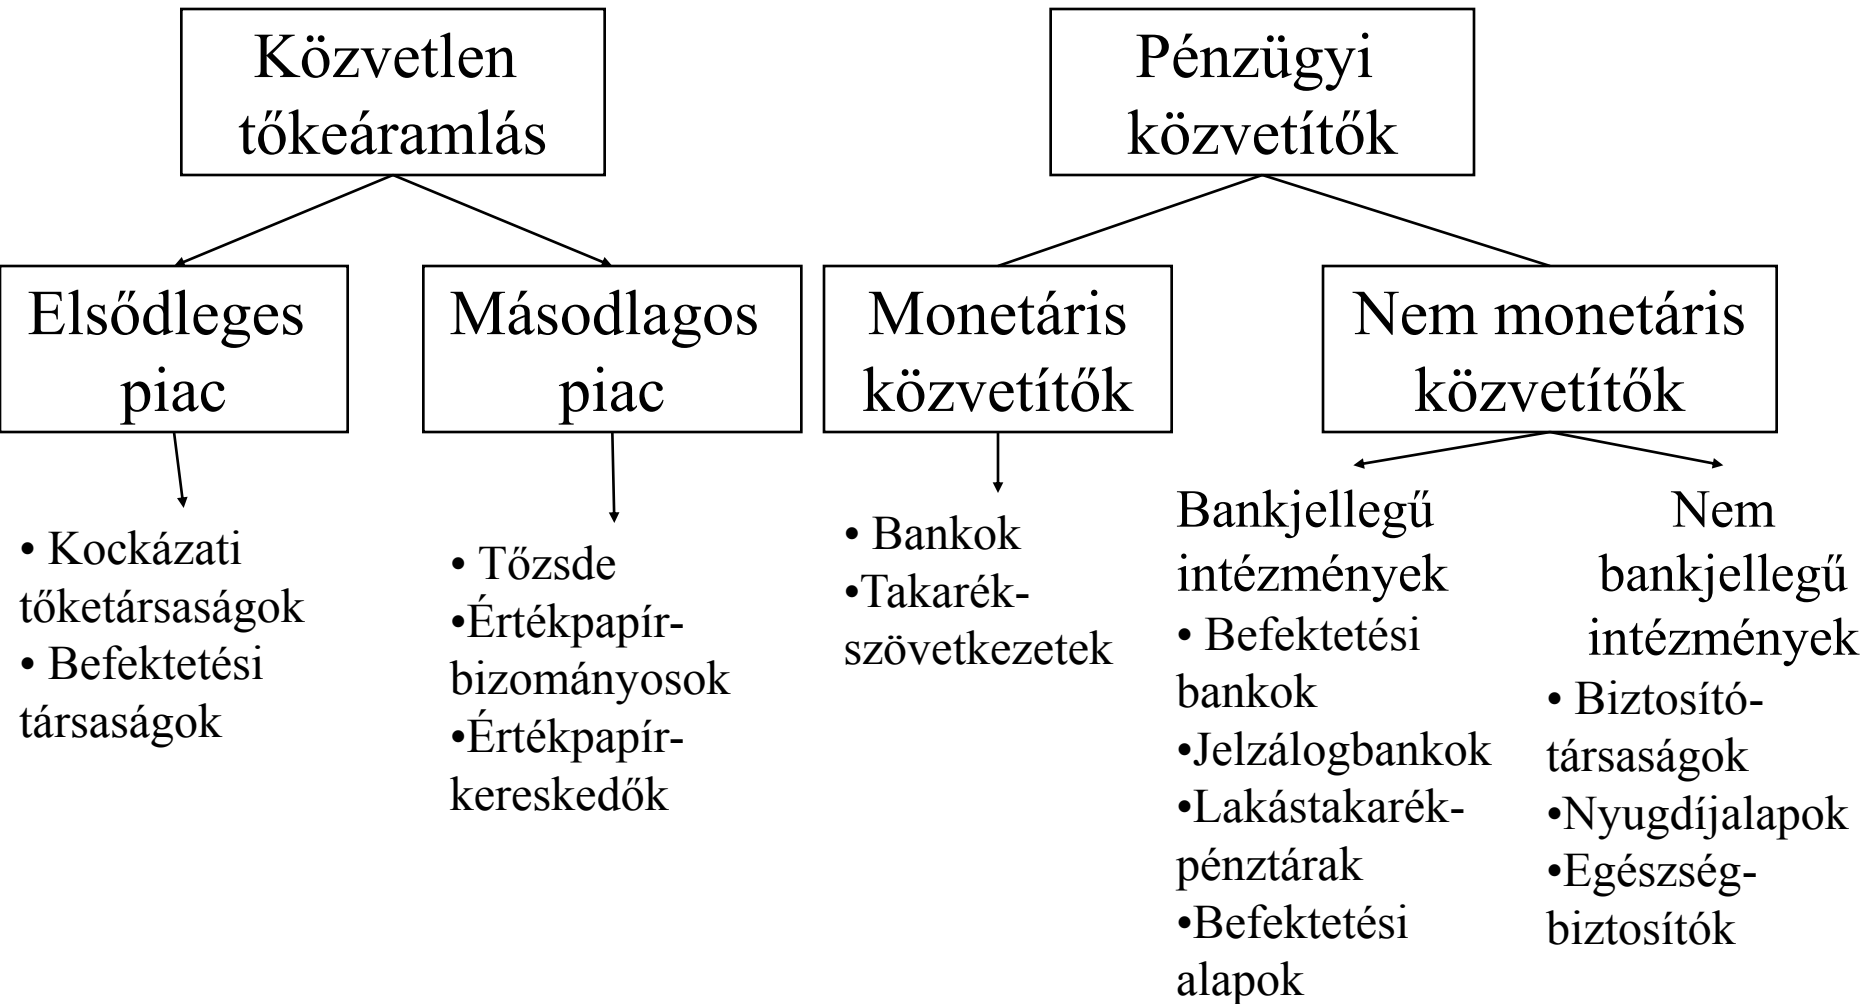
Közvetlen tőkeáramlás

Elsődleges piac

• Kockázati tőketársaságok
• Befektetési társaságok

Másodlagos piac

• Tőzsde
•Értékpapír-bizományosok
•Értékpapír-kereskedők

Pénzügyi közvetítők

Monetáris közvetítők

• Bankok
•Takarék-szövetkezetek

Nem monetáris közvetítők

Bankjellegű intézmények
• Befektetési bankok
•Jelzálogbankok
•Lakástakarék-pénztárak
•Befektetési alapok

Nem bankjellegű intézmények
• Biztosító-társaságok
•Nyugdíjalapok
•Egészség-biztosítók